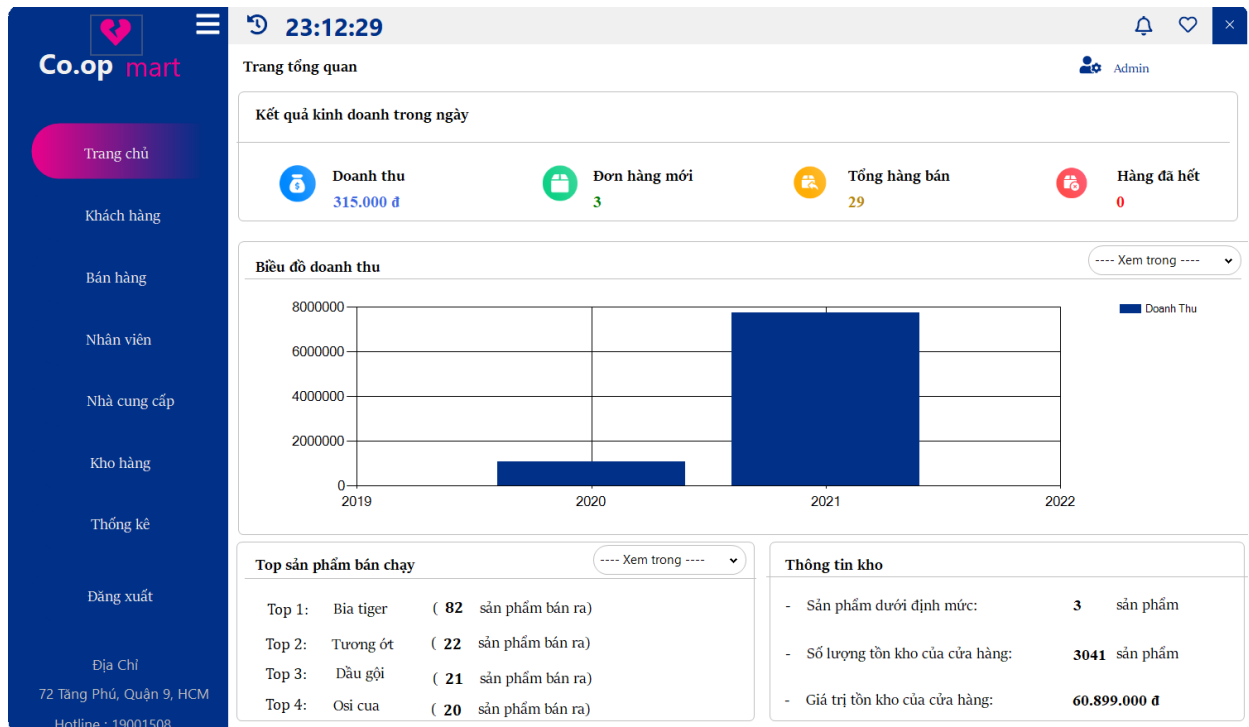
Co.op mart

Trang chủ

Khách hàng

Bán hàng

Nhân viên

Nhà cung cấp

Kho hàng

Thống kê

Đăng xuất

Địa Chỉ
72 Tăng Phú, Quận 9, HCM
Hotline : 19001508

23:12:29

Trang tổng quan

Admin

Kết quả kinh doanh trong ngày

Doanh thu
315.000 đ

Đơn hàng mới
3

Tổng hàng bán
29

Hàng đã hết
0

Biểu đồ doanh thu

---- Xem trong ----

Doanh Thu

8000000
6000000
4000000
2000000
0
2019
2020
2021
2022

Top sản phẩm bán chạy

---- Xem trong ----

| Top 1: | Bia tiger | ( 82 sản phẩm bán ra) |
|---|---|---|
| Top 2: | Tương ớt | ( 22 sản phẩm bán ra) |
| Top 3: | Dầu gội | ( 21 sản phẩm bán ra) |
| Top 4: | Osi cua | ( 20 sản phẩm bán ra) |

Thông tin kho

| - Sản phẩm dưới định mức: | 3 | sản phẩm |
|---|---|---|
| - Số lượng tồn kho của cửa hàng: | 3041 | sản phẩm |
| - Giá trị tồn kho của cửa hàng: | 60.899.000 đ | |